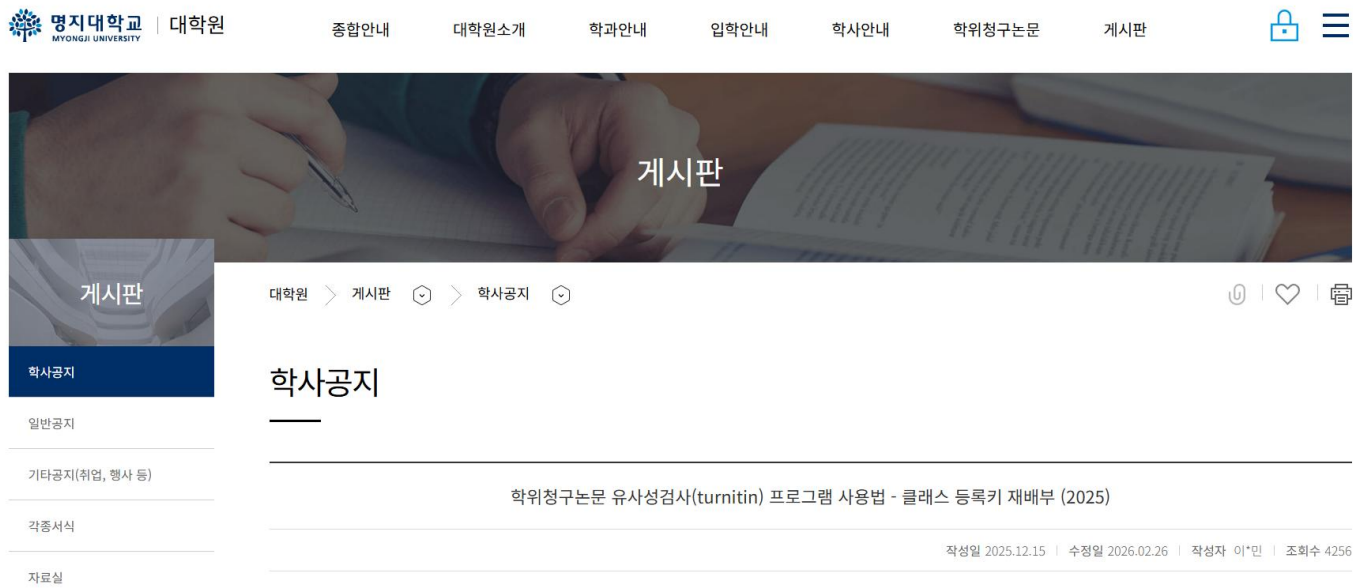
명지대학교 MYONGJI UNIVERSITY | 대학원

종합안내 대학원소개 학과안내 입학안내 학사안내 학위청구논문 게시판

게시판

게시판

학사공지

일반공지

기타공지(취업, 행사 등)

각종서식

자료실

대학원 > 게시판 > 학사공지

학사공지

학위청구논문 유사성검사(turnitin) 프로그램 사용법 - 클래스 등록키 재배부 (2025)

작성일 2025.12.15 | 수정일 2026.02.26 | 작성자 이*민 | 조회수 4256